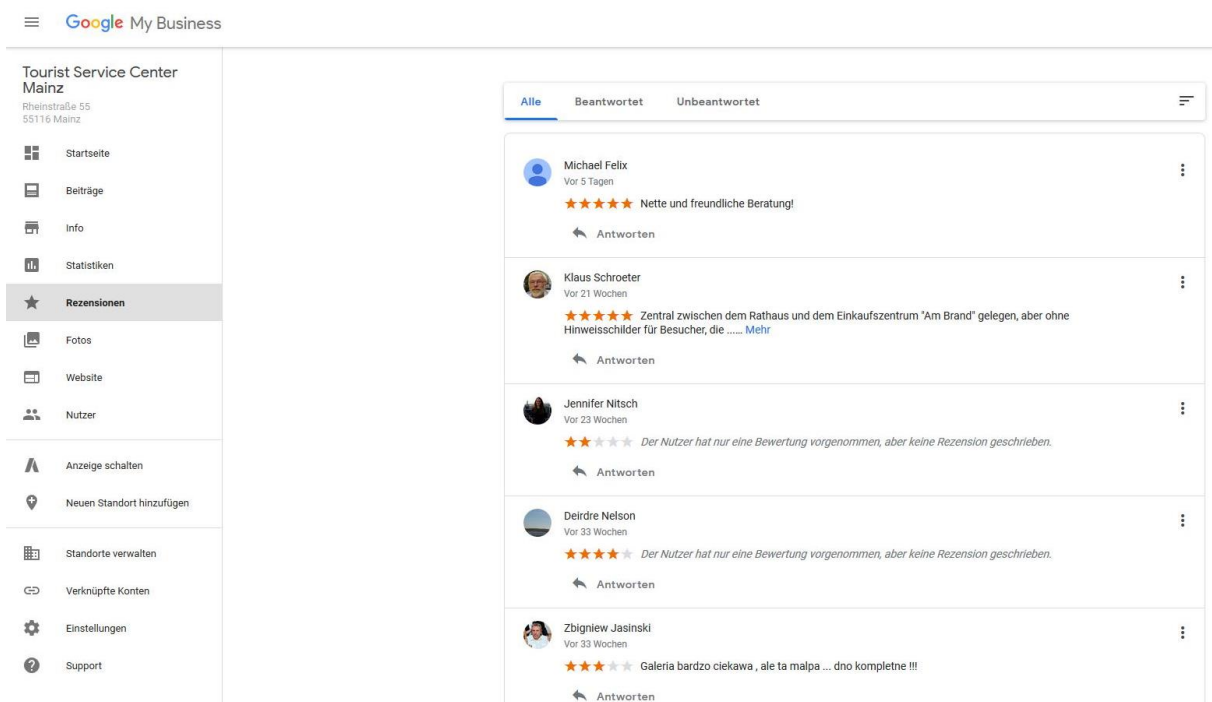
Google My Business

Tourist Service Center Mainz
Rheinstraße 55
55116 Mainz

Startseite
Beiträge
Info
Statistiken
Rezensionen
Fotos
Website
Nutzer
Anzeige schalten
Neuen Standort hinzufügen
Standorte verwalten
Verknüpfte Konten
Einstellungen
Support

Alle | Beantwortet | Unbeantwortet

Michael Felix
Vor 5 Tagen
★★★★★ Nette und freundliche Beratung!
Antworten

Klaus Schroeter
Vor 21 Wochen
★★★★★ Zentral zwischen dem Rathaus und dem Einkaufszentrum "Am Brand" gelegen, aber ohne Hinweisschilder für Besucher, die ...... Mehr
Antworten

Jennifer Nitsch
Vor 23 Wochen
★★★★★ Der Nutzer hat nur eine Bewertung vorgenommen, aber keine Rezension geschrieben.
Antworten

Deirdre Nelson
Vor 33 Wochen
★★★★★ Der Nutzer hat nur eine Bewertung vorgenommen, aber keine Rezension geschrieben.
Antworten

Zbigniew Jasinski
Vor 33 Wochen
★★★★★ Galeria bardzo ciekawa , ale ta malpa ... dno kompletne !!!
Antworten